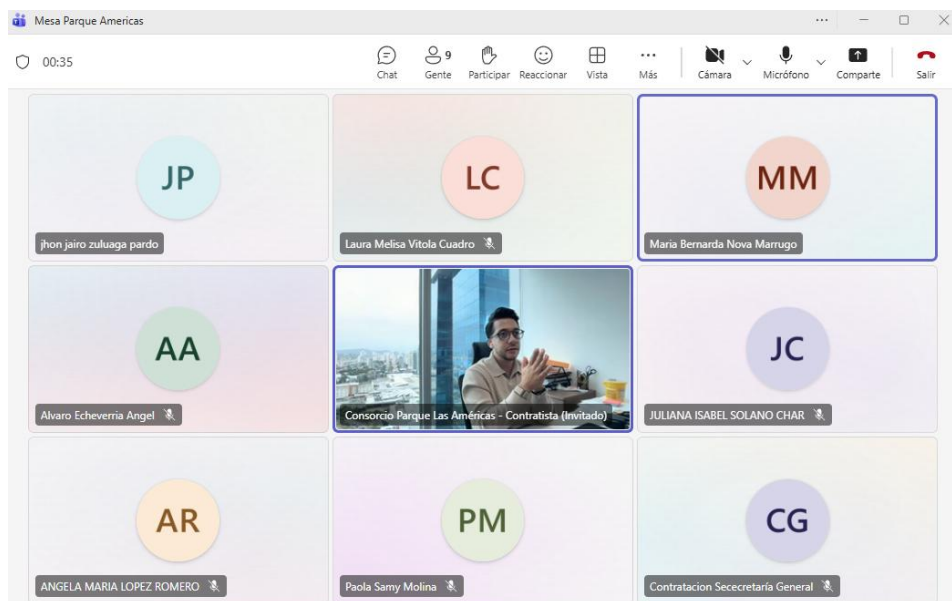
Mesa Parque Americas

00:35

Chat
9
Gente
Participar
Reaccionar
Vista
Más
Cámara
Micrófono
Comparte
Salir

JP
jhon jairo zuluaga pardo

LC
Laura Melisa Vitola Cuadro

MM
Maria Bernarda Nova Marrugo

AA
Alvaro Echeverria Angel

Consorcio Parque Las Américas - Contratista (Invitado)

JC
JULIANA ISABEL SOLANO CHAR

AR
ANGELA MARIA LOPEZ ROMERO

PM
Paola Samy Molina

CG
Contratacion Sececretaría General